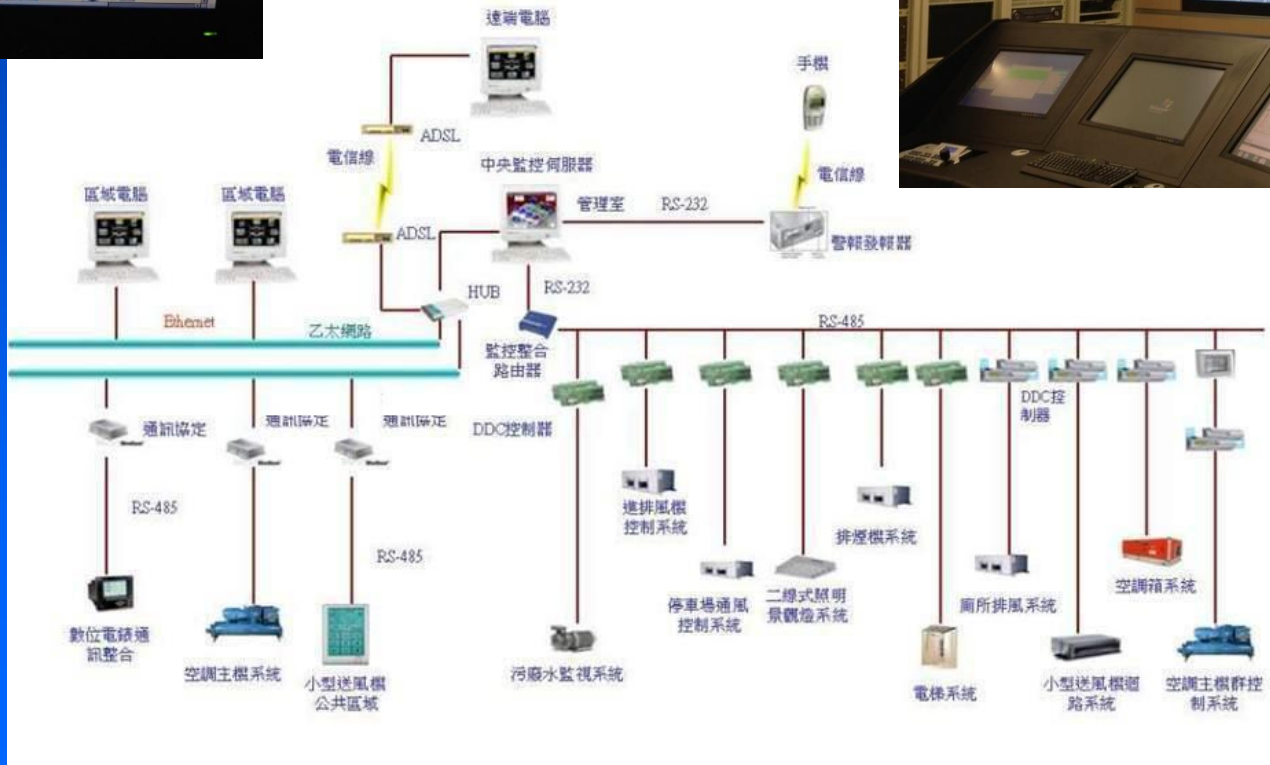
遠端電腦

手機

ADSL

電信線

中央監控伺服器

電信線

區域電腦

區域電腦

管理室

RS-232

ADSL

警報發報器

HUB

RS-232

Ethenet

乙太網路

RS-485

監控整合路由器

通訊協定

通訊協定

通訊協定

DDC控制器

DDC控制器

RS-485

進排風機控制系統

排煙機系統

RS-485

停車場通風控制系統

二線式照明景觀燈系統

廁所排風系統

空調箱系統

數位電錶通訊整合

空調主機系統

小型送風機公共區域

污廢水監視系統

電梯系統

小型送風機迴路系統

空調主機群控制系統